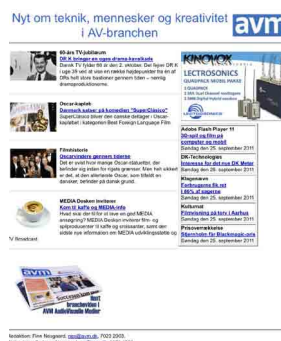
Nyt om teknik, mennesker og kreativitet i AV-branchen

avm

60-års TV-jubilæum
DR K bringer en vigen drama-kavalkade
Danske TV fylder 60 år den 2. oktober. Der fejrer DR K i uge 39 med at vise en række højdepunkter fra en af DRs helt store bastioner gennem tiden – nemlig dramaproduktionerne.

Oscar-kapløb
Danmark sender på-komedien "SuperClásico"
SuperClásico bliver den danske deltager i Oscar-kapløbet i kategorien Best Foreign Language Film.

Filmhistorie
Oscarvindere gennem tiderne
Det er snart hvor mange Oscar-statuetter, der befinder sig inden for rigets grænser. Men helt sikkert er det, at den allerførste Oscar, som tilfaldt en dansker, befinder på dansk grund.

MEDIA Desken inviterer
Kom til kaffe og MEDIA-info
Hvad skal der til for at lave en god MEDIA ansøgning? MEDIA Desken inviterer film- og spilproducenter til kaffe og croissanter, som der skal gives nyeste information om MEDIA udviklingsstøtte og

KINOVOX
LECTROSONICS

Adobe Flash Player 11
3D-spil og film på computer og mobil
Søndag den 25. september 2011

DK-Teknologies
Interesse for det nye DK Meter
Søndag den 25. september 2011

Klagenævn
Forbrugerne fik ret i 66% af sagerne
Søndag den 25. september 2011

Kulturrat
Filmvisning på fort i Aarhus
Søndag den 25. september 2011

Prisoverrækkelse
Sølvmedalje for Blackmagic-ans
Søndag den 25. september 2011

TV Broadcast

Nyt fra branchen i AVM Audio Visuelle Medier

Redaktion: Finn Nørgaard, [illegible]@avm.dk, 7023 2003.